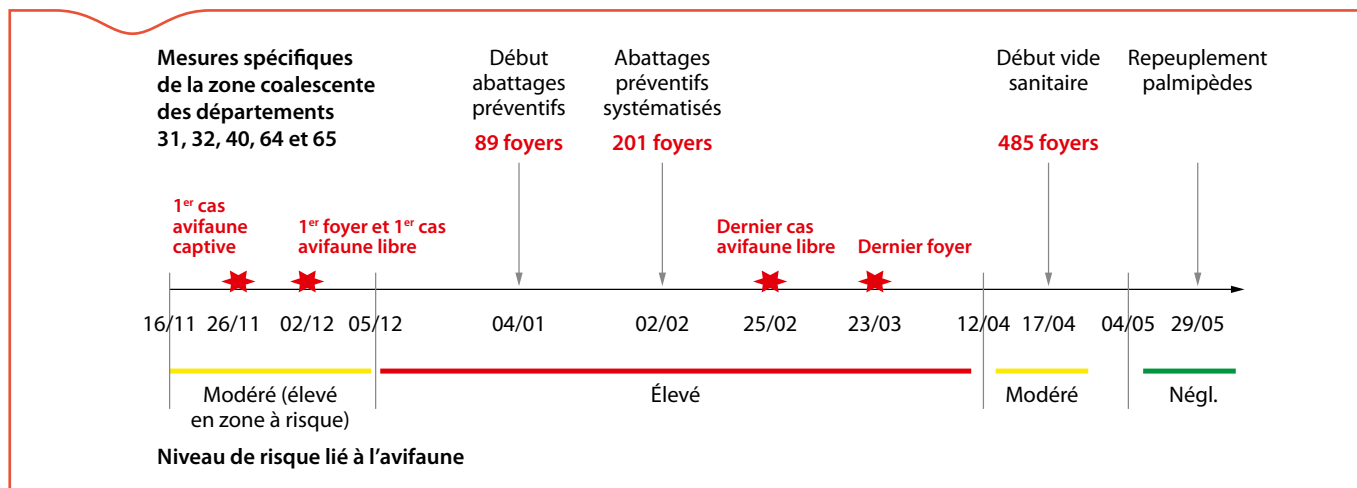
Mesures spécifiques de la zone coalescente des départements 31, 32, 40, 64 et 65

Début abattages préventifs
89 foyers

Abattages préventifs systématisés
201 foyers

Début vide sanitaire
485 foyers

Repeuplement palmipèdes

1$^{er}$ cas avifaune captive

1$^{er}$ foyer et 1$^{er}$ cas avifaune libre

Dernier cas avifaune libre

Dernier foyer

16/11 26/11 02/12 05/12 04/01 02/02 25/02 23/03 12/04 17/04 04/05 29/05

Modéré (élevé en zone à risque)

Élevé

Modéré

Négl.

Niveau de risque lié à l'avifaune